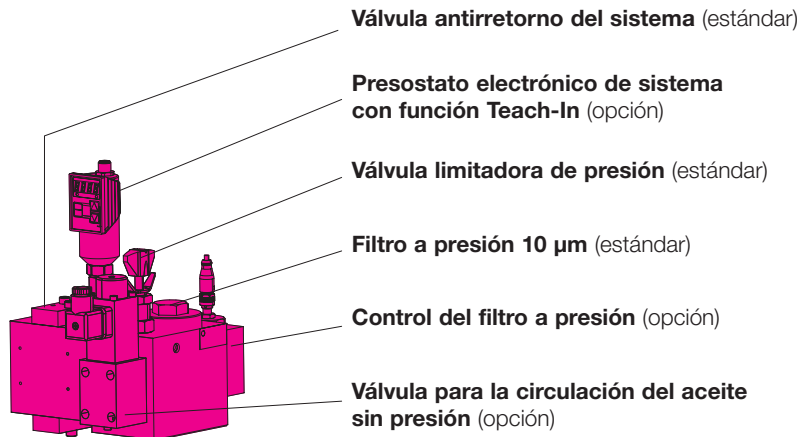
**Válvula antirretorno del sistema** (estándar)

**Presostato electrónico de sistema con función Teach-In** (opción)

**Válvula limitadora de presión** (estándar)

**Filtro a presión 10 µm** (estándar)

**Control del filtro a presión** (opción)

**Válvula para la circulación del aceite sin presión** (opción)